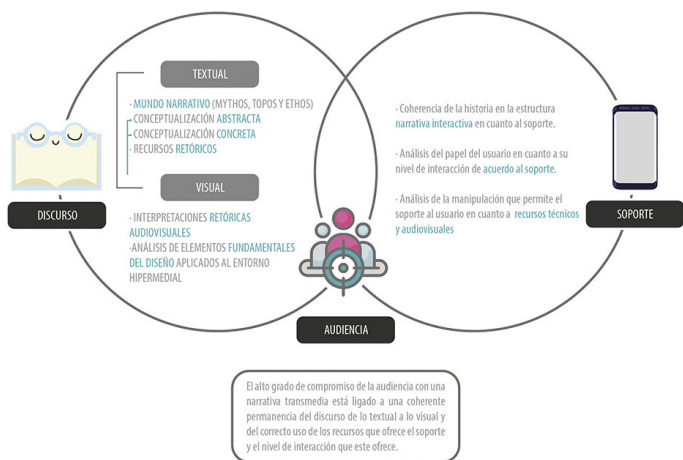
TEXTUAL

· MUNDO NARRATIVO (MYTHOS, TOPOS Y ETHOS)
· CONCEPTUALIZACIÓN ABSTRACTA
· CONCEPTUALIZACIÓN CONCRETA
· RECURSOS RETÓRICOS

VISUAL

· INTERPRETACIONES RETÓRICAS AUDIOVISUALES
·ANÁLISIS DE ELEMENTOS FUNDAMENTALES DEL DISEÑO APLICADOS AL ENTORNO HIPERMEDIAL

DISCURSO

- Coherencia de la historia en la estructura narrativa interactiva en cuanto al soporte.

- Análisis del papel del usuario en cuanto a su nivel de interacción de acuerdo al soporte.

- Análisis de la manipulación que permite el soporte al usuario en cuanto a recursos técnicos y audiovisuales

SOPORTE

AUDIENCIA

El alto grado de compromiso de la audiencia con una narrativa transmedia está ligado a una coherente permanencia del discurso de lo textual a lo visual y del correcto uso de los recursos que ofrece el soporte y el nivel de interacción que este ofrece.